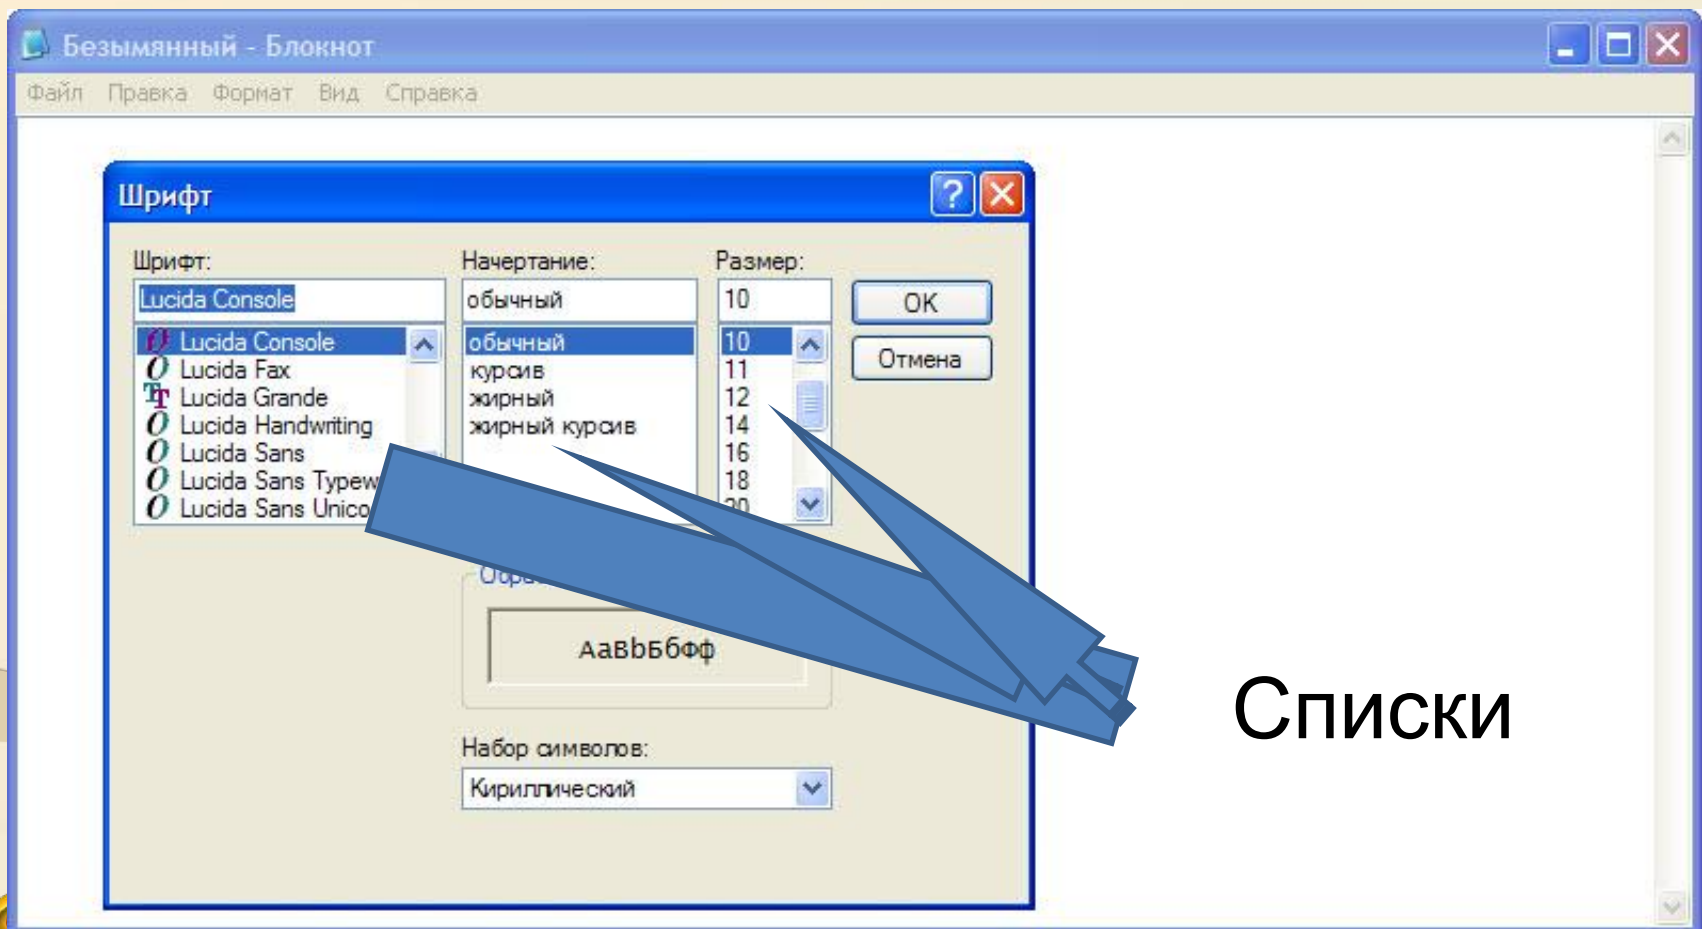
Безымянный - Блокнот

Файл Правка Формат Вид Справка

Шрифт

Шрифт:

Lucida Console

Lucida Console
Lucida Fax
Lucida Grande
Lucida Handwriting
Lucida Sans
Lucida Sans Typew
Lucida Sans Unico

Начертание:

обычный

обычный
курсив
жирный
жирный курсив

Размер:

10

10
11
12
14
16
18
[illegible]

OK

Отмена

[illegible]

AaBbБбФф

Набор символов:

Кириллический

Списки